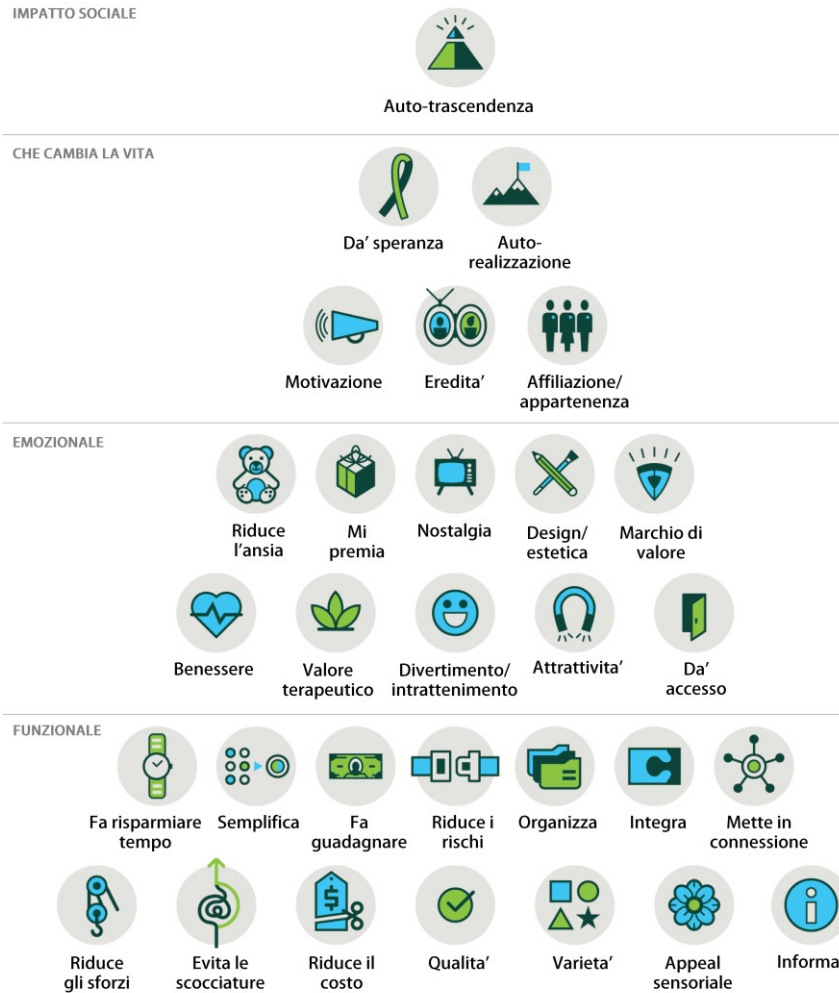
IMPATTO SOCIALE

Auto-trascendenza

CHE CAMBIA LA VITA

Da' speranza

Auto-realizzazione

Motivazione

Eredita'

Affiliazione/ appartenenza

EMOZIONALE

Riduce l'ansia

Mi premia

Nostalgia

Design/ estetica

Marchio di valore

Benessere

Valore terapeutico

Divertimento/ intrattenimento

Attrattivita'

Da' accesso

FUNZIONALE

Fa risparmiare tempo

Semplifica

Fa guadagnare

Riduce i rischi

Organizza

Integra

Mette in connessione

Riduce gli sforzi

Evita le scocciature

Riduce il costo

Qualita'

Varieta'

Appeal sensoriale

Informa